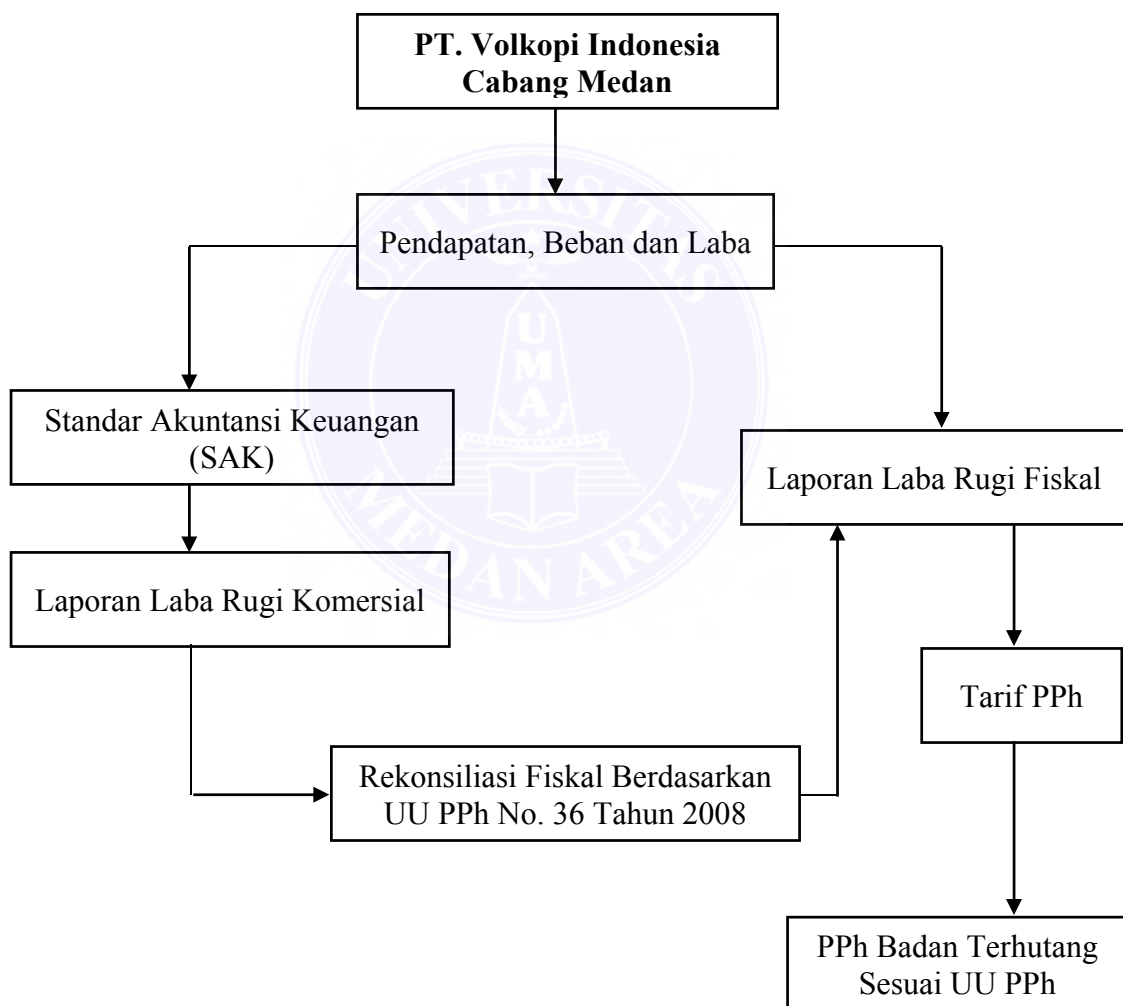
PT. Volkopi Indonesia Cabang Medan

Pendapatan, Beban dan Laba

Standar Akuntansi Keuangan (SAK)

Laporan Laba Rugi Komersial

Rekonsiliasi Fiskal Berdasarkan UU PPh No. 36 Tahun 2008

Laporan Laba Rugi Fiskal

Tarif PPh

PPh Badan Terhutang Sesuai UU PPh

UNIVERSITAS MEDAN AREA
UMA